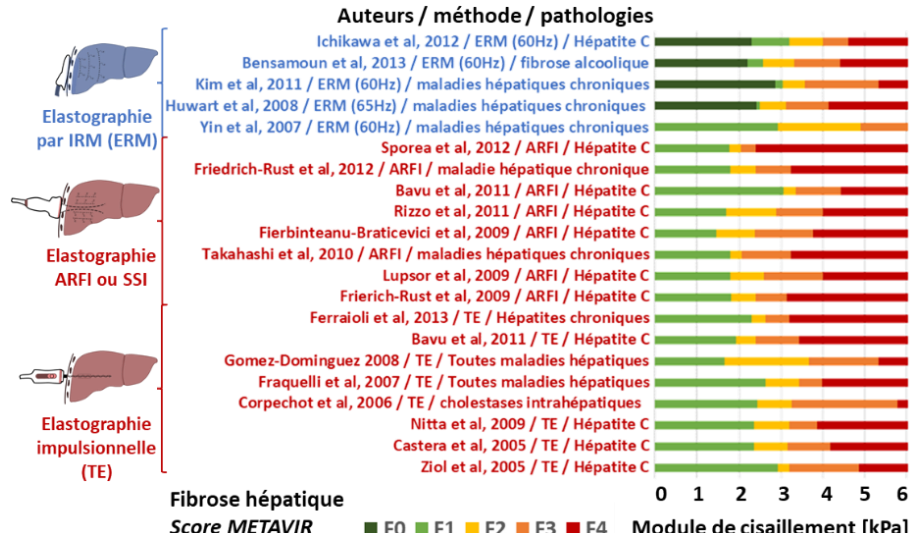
Auteurs / méthode / pathologies

Elastographie par IRM (ERM)

Ichikawa et al, 2012 / ERM (60Hz) / Hépatite C
Bensamoun et al, 2013 / ERM (60Hz) / fibrose alcoolique
Kim et al, 2011 / ERM (60Hz) / maladies hépatiques chroniques
Huwart et al, 2008 / ERM (65Hz) / maladies hépatiques chroniques
Yin et al, 2007 / ERM (60Hz) / maladies hépatiques chroniques

Elastographie ARFI ou SSI

Sporea et al, 2012 / ARFI / Hépatite C
Friedrich-Rust et al, 2012 / ARFI / maladie hépatique chronique
Bavu et al, 2011 / ARFI / Hépatite C
Rizzo et al, 2011 / ARFI / Hépatite C
Fierbinteanu-Braticevici et al, 2009 / ARFI / Hépatite C
Takahashi et al, 2010 / ARFI / maladies hépatiques chroniques
Lupsor et al, 2009 / ARFI / Hépatite C
Frierich-Rust et al, 2009 / ARFI / Hépatite C

Elastographie impulsionnelle (TE)

Ferraioli et al, 2013 / TE / Hépatites chroniques
Bavu et al, 2011 / TE / Hépatite C
Gomez-Dominguez 2008 / TE / Toutes maladies hépatiques
Fraquelli et al, 2007 / TE / Toutes maladies hépatiques
Corpechot et al, 2006 / TE / cholestases intrahépatiques
Nitta et al, 2009 / TE / Hépatite C
Castera et al, 2005 / TE / Hépatite C
Ziol et al, 2005 / TE / Hépatite C

0 1 2 3 4 5 6

Fibrose hépatique
Score METAVIR F0 F1 F2 F3 F4

Module de cisaillement [kPa]